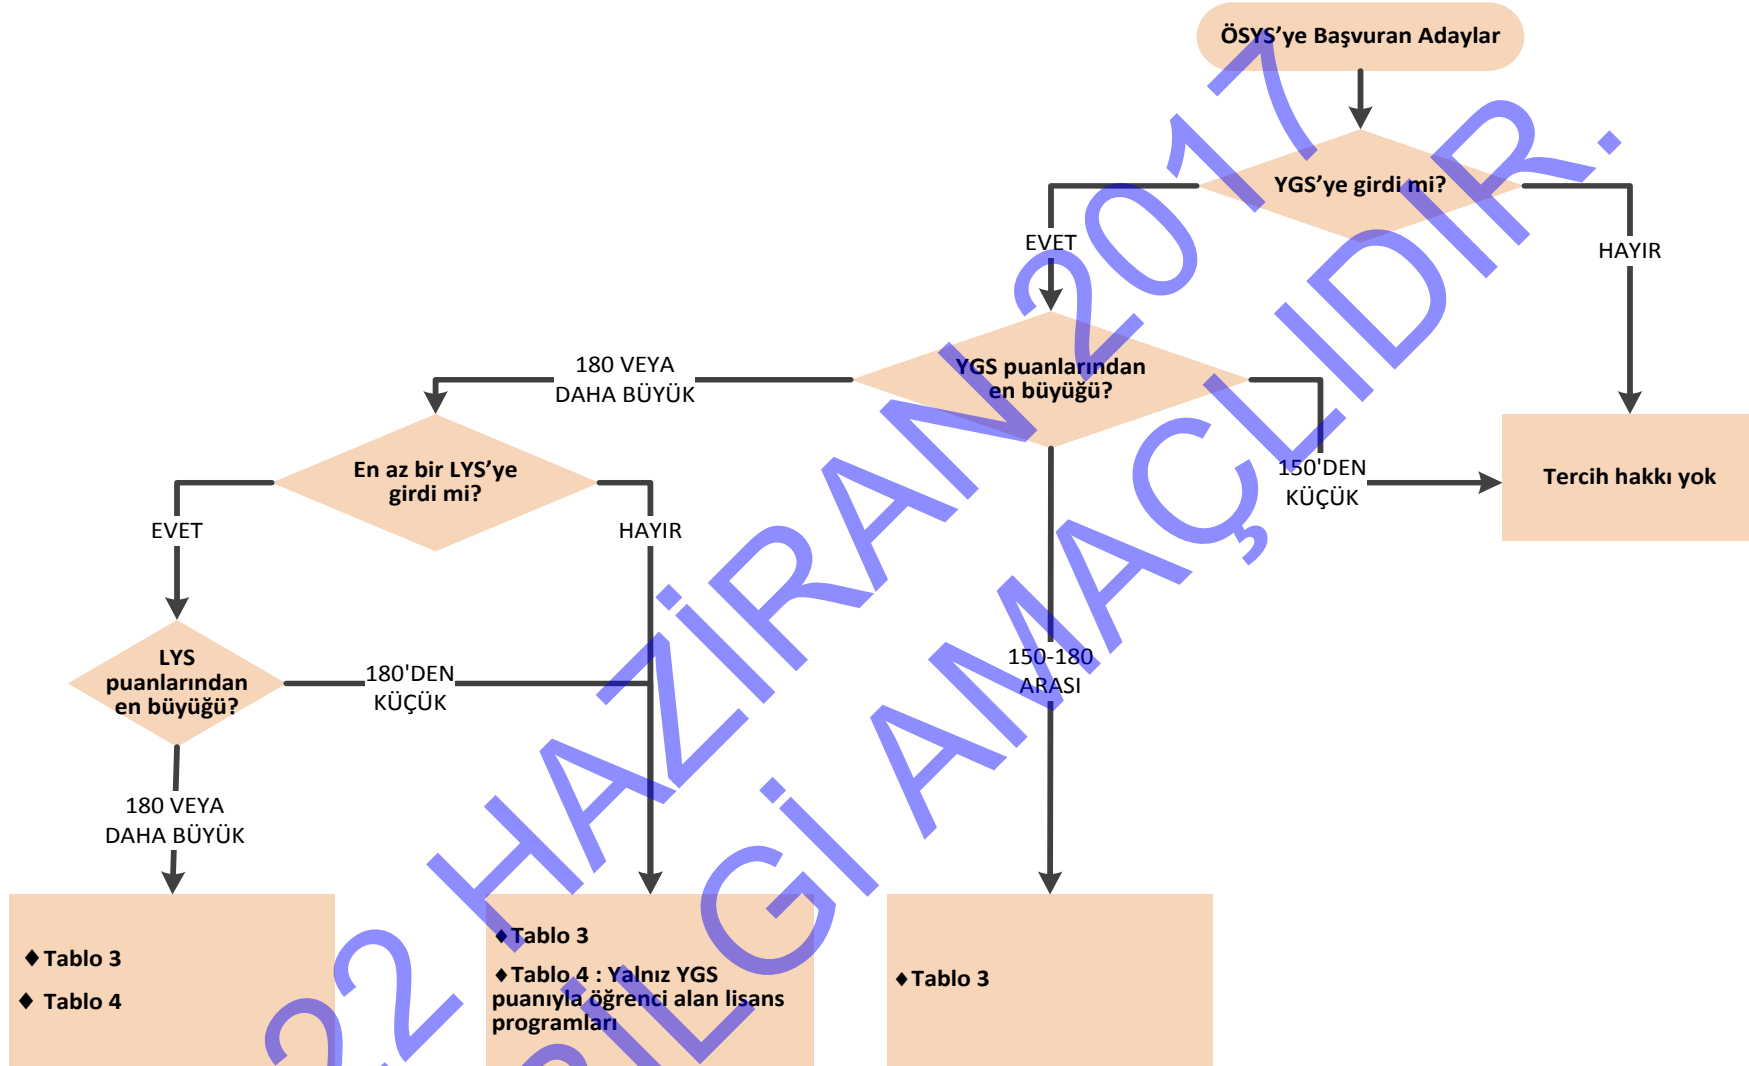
ÖSYS'ye Başvuran Adaylar

YGS'ye girdi mi?

EVET

HAYIR

YGS puanlarından en büyüğü?

180 VEYA DAHA BÜYÜK

150'DEN KÜÇÜK

Tercih hakkı yok

En az bir LYS'ye girdi mi?

EVET

HAYIR

LYS puanlarından en büyüğü?

180'DEN KÜÇÜK

150-180 ARASI

180 VEYA DAHA BÜYÜK

♦Tablo 3
♦ Tablo 4

♦Tablo 3
♦Tablo 4 : Yalnız YGS puanıyla öğrenci alan lisans programları

♦Tablo 3

22 HAZİRAN 2017
BİLGİ AMAÇLIDIR.